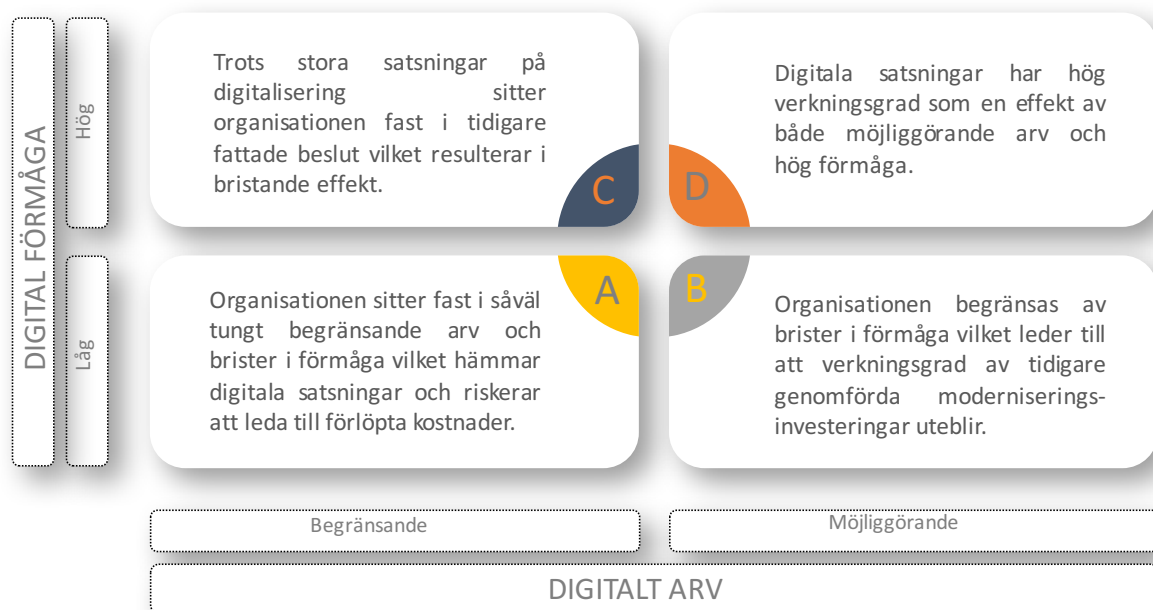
DIGITAL FÖRMÅGA

Hög

Låg

Trots stora satsningar på digitalisering sitter organisationen fast i tidigare fattade beslut vilket resulterar i bristande effekt.

C

D

Digitala satsningar har hög verkningsgrad som en effekt av både möjliggörande arv och hög förmåga.

A

B

Organisationen sitter fast i såväl tungt begränsande arv och brister i förmåga vilket hämmar digitala satsningar och riskerar att leda till förlöpta kostnader.

Organisationen begränsas av brister i förmåga vilket leder till att verkningsgrad av tidigare genomförda moderniseringsinvesteringar uteblir.

Begränsande

Möjliggörande

DIGITALT ARV